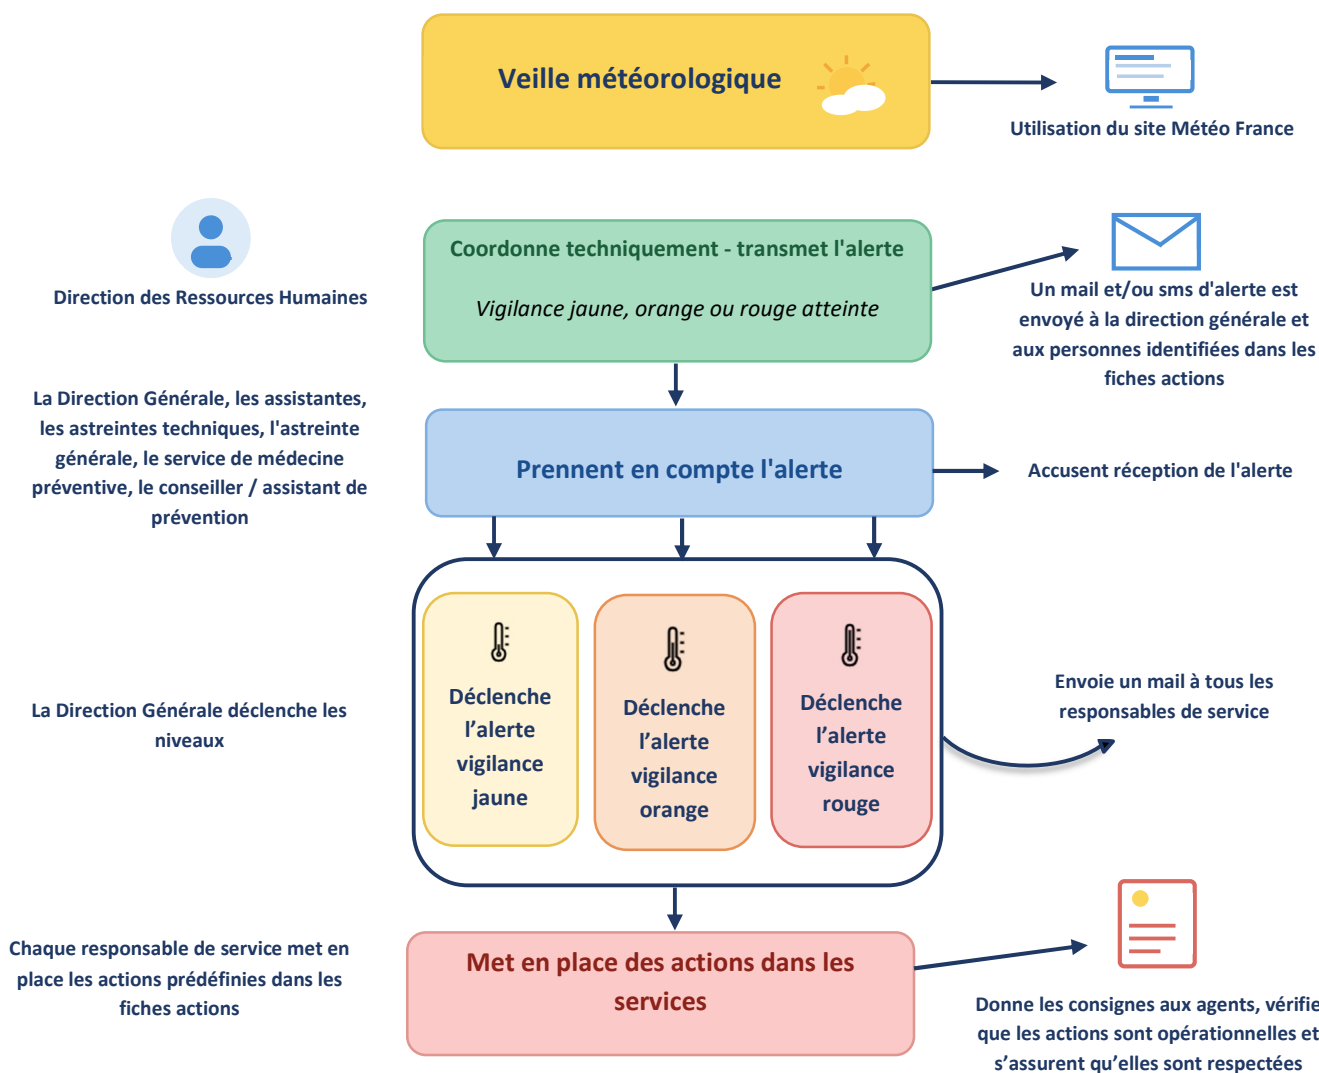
Veille météorologique

Utilisation du site Météo France

Direction des Ressources Humaines

Coordonne techniquement - transmet l'alerte

Vigilance jaune, orange ou rouge atteinte

Un mail et/ou sms d'alerte est envoyé à la direction générale et aux personnes identifiées dans les fiches actions

La Direction Générale, les assistantes, les astreintes techniques, l'astreinte générale, le service de médecine préventive, le conseiller / assistant de prévention

Prennent en compte l'alerte

Accusent réception de l'alerte

La Direction Générale déclenche les niveaux

Déclenche l'alerte vigilance jaune

Déclenche l'alerte vigilance orange

Déclenche l'alerte vigilance rouge

Envoie un mail à tous les responsables de service

Chaque responsable de service met en place les actions prédéfinies dans les fiches actions

Met en place des actions dans les services

Donne les consignes aux agents, vérifie que les actions sont opérationnelles et s'assurent qu'elles sont respectées